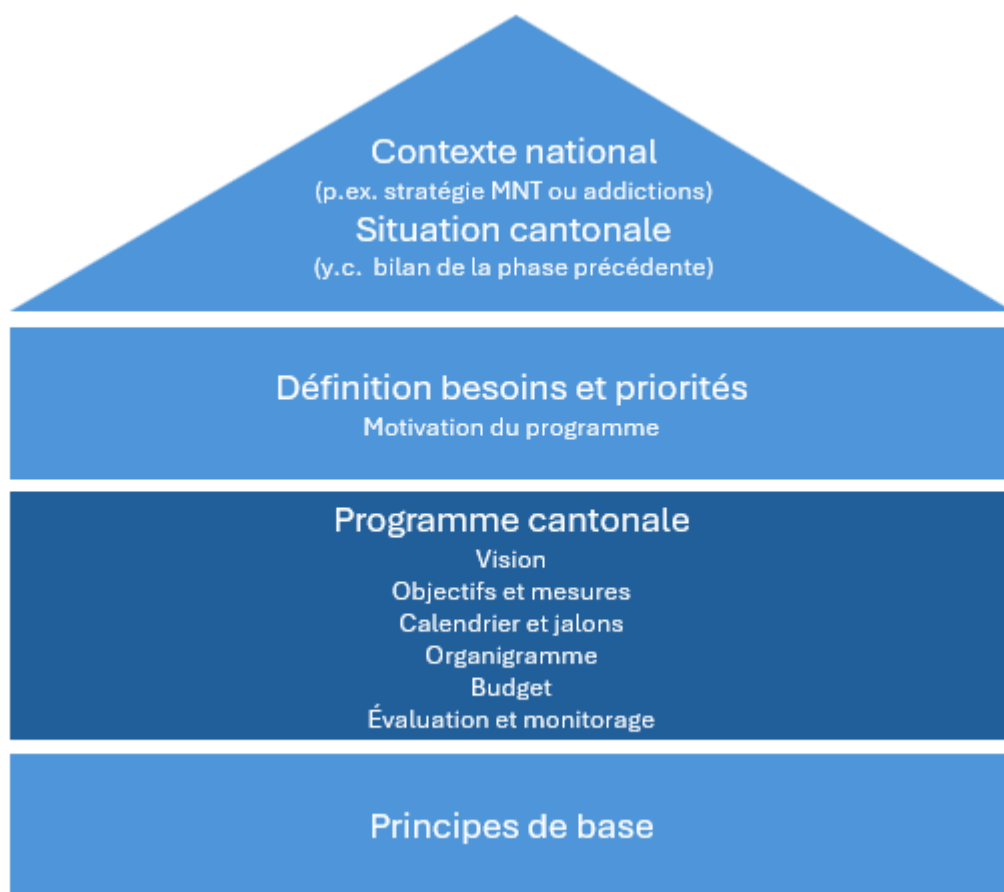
Contexte national
(p.ex. stratégie MNT ou addictions)
Situation cantonale
(y.c. bilan de la phase précédente)

Définition besoins et priorités
Motivation du programme

Programme cantonale
Vision
Objectifs et mesures
Calendrier et jalons
Organigramme
Budget
Évaluation et monitorage

Principes de base